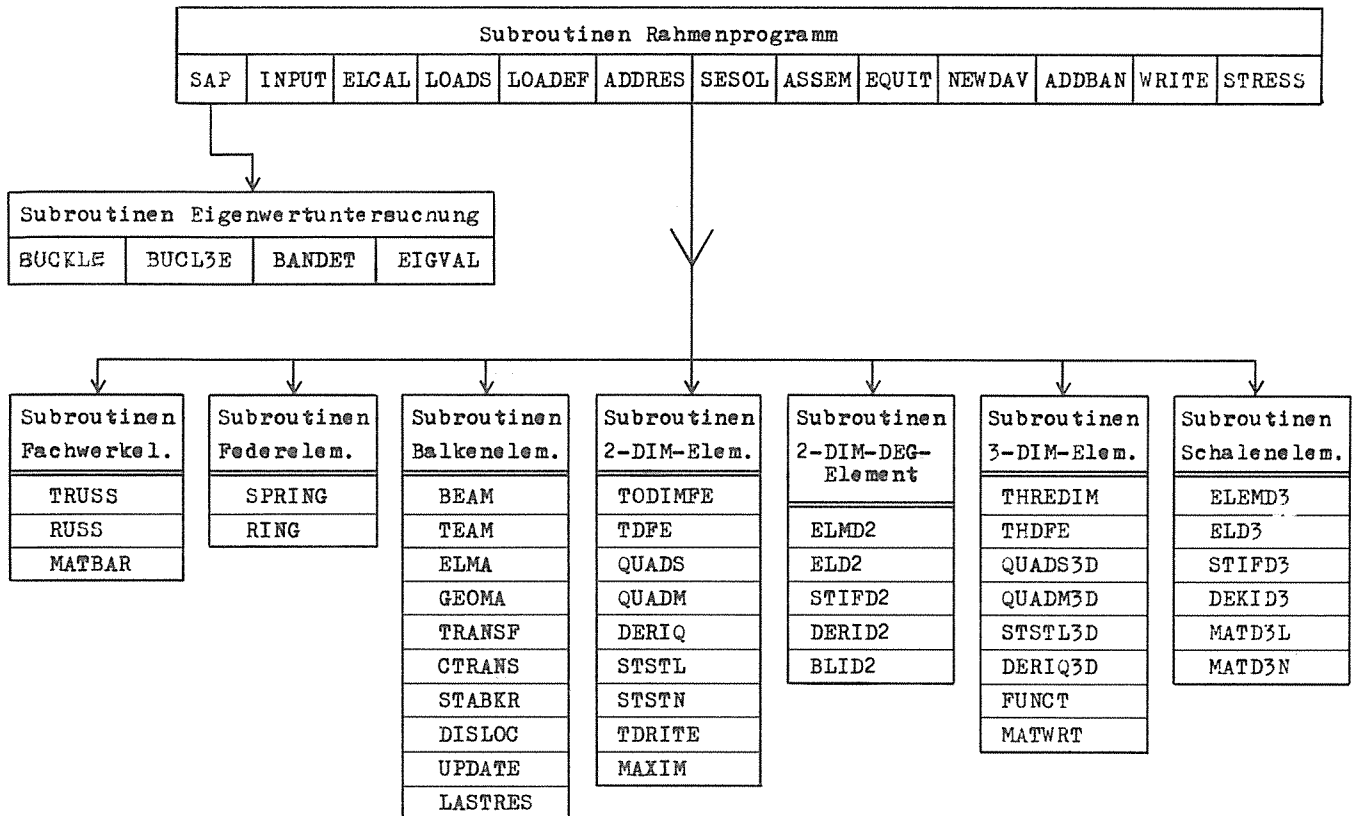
| Subroutinen Rahmenprogramm | | | | | | | | | | | | |
|---|---|---|---|---|---|---|---|---|---|---|---|---|
| SAP | INPUT | ELCAL | LOADS | LOADEF | ADDRES | SESOL | ASSEM | EQUIT | NEWDAV | ADDBAN | WRITE | STRESS |

| Subroutinen Eigenwertuntersuchung | | | |
|---|---|---|---|
| BUCKLE | BUCL3E | BANDET | EIGVAL |

Subroutinen Fachwerkel.
TRUSS
RUSS
MATBAR

Subroutinen Federelem.
SPRING
RING

Subroutinen Balkenelem.
BEAM
TEAM
ELMA
GEOMA
TRANSF
CTRANS
STABKR
DISLOC
UPDATE
LASTRES

Subroutinen 2-DIM-Elem.
TODIMFE
TDFE
QUADS
QUADM
DERIQ
STSTL
STSTN
TDRITE
MAXIM

Subroutinen 2-DIM-DEG-Element
ELMD2
ELD2
STIFD2
DERID2
BLID2

Subroutinen 3-DIM-Elem.
THREDIM
THDFE
QUADS3D
QUADM3D
STSTL3D
DERIQ3D
FUNCT
MATWRT

Subroutinen Schalenelem.
ELEMD3
ELD3
STIFD3
DEKID3
MATD3L
MATD3N